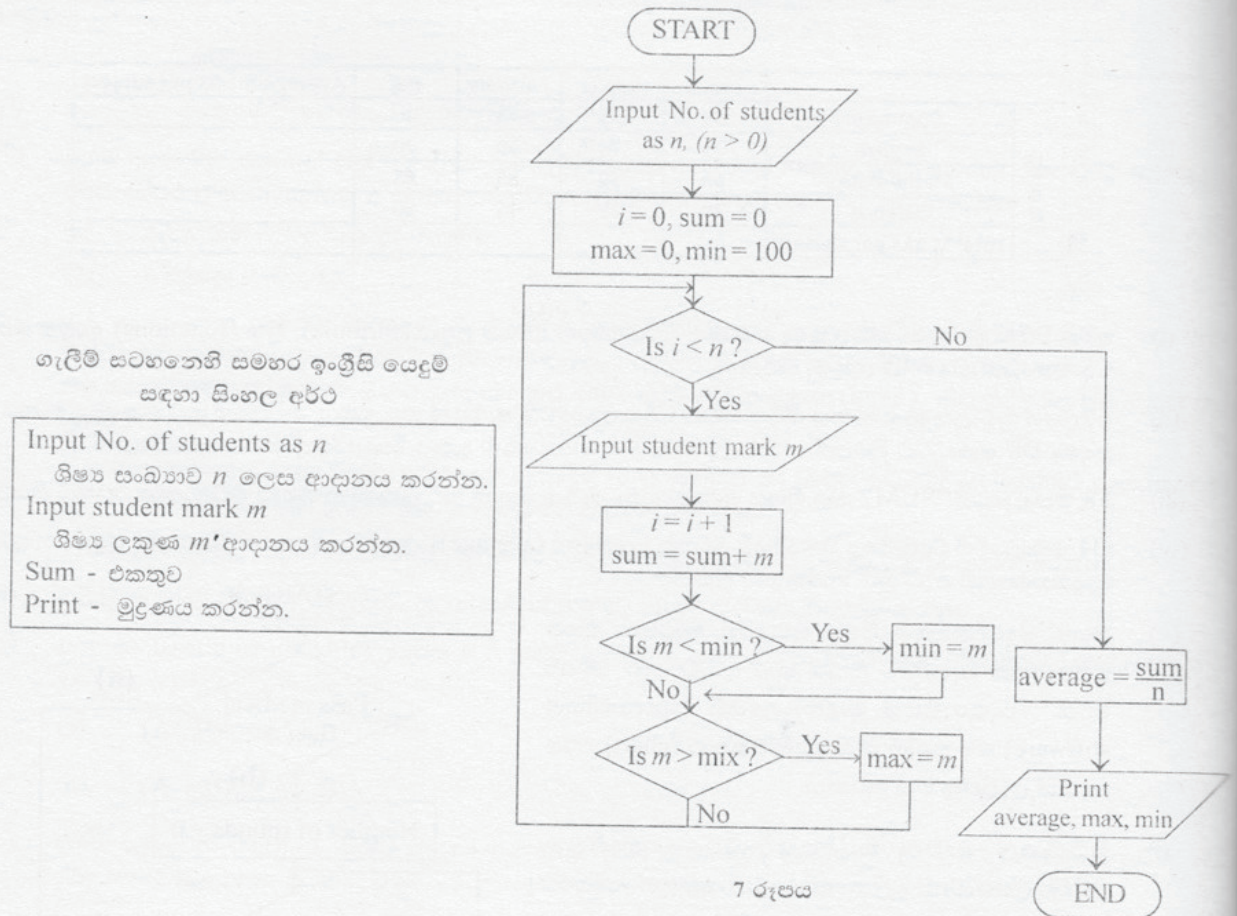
START

Input No. of students as $n$, $(n > 0)$

$i = 0$, sum $= 0$
max $= 0$, min $= 100$

Is $i < n$?

No

Yes

Input student mark $m$

$i = i + 1$
sum $=$ sum$+ m$

Is $m <$ min?

Yes

min $= m$

No

Is $m >$ mix?

Yes

max $= m$

No

average $= \frac{\text{sum}}{\text{n}}$

Print
average, max, min

END

ගැලීම් සටහනෙහි සමහර ඉංග්‍රීසි යෙදුම් සඳහා සිංහල අර්ථ

Input No. of students as $n$
ශිෂ්‍ය සංඛ්‍යාව $n$ ලෙස ආදානය කරන්න.
Input student mark $m$
ශිෂ්‍ය ලකුණ $m'$ ආදානය කරන්න.
Sum - එකතුව
Print - මුද්‍රණය කරන්න.

7 රූපය